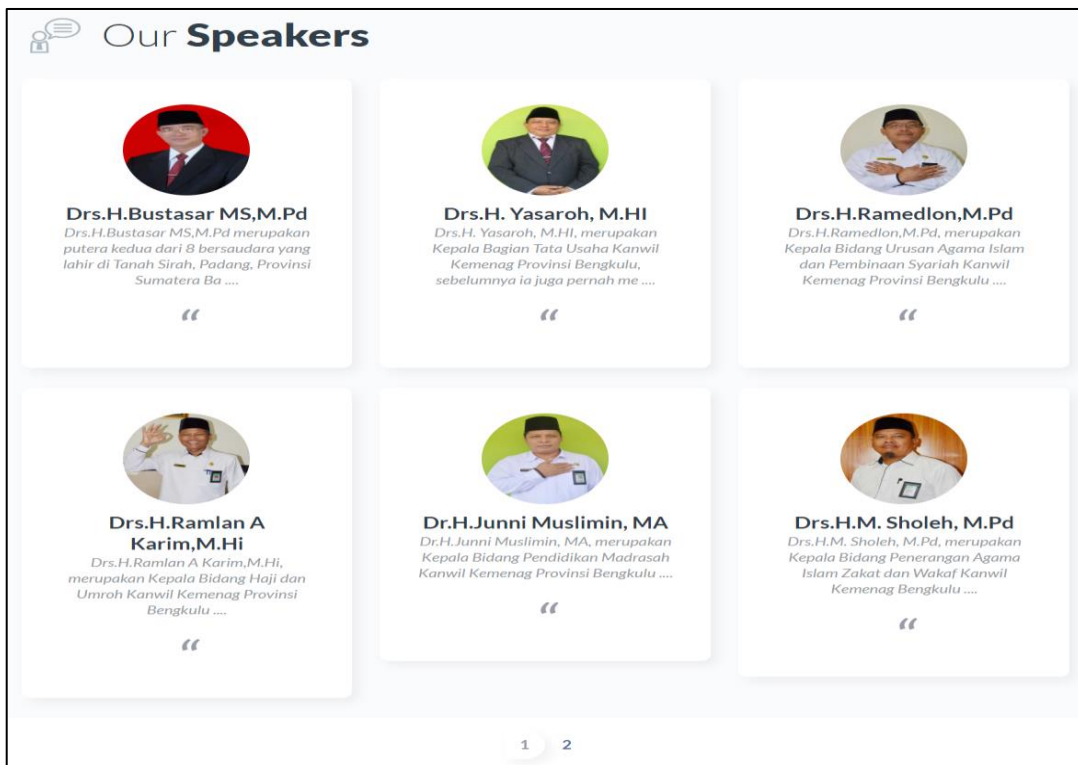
Our **Speakers**

Drs.H.Bustasar MS,M.Pd
Drs.H.Bustasar MS,M.Pd merupakan putera kedua dari 8 bersaudara yang lahir di Tanah Sirah, Padang, Provinsi Sumatera Ba ....

“

Drs.H. Yasaroh, M.HI
Drs.H. Yasaroh, M.HI, merupakan Kepala Bagian Tata Usaha Kanwil Kemenag Provinsi Bengkulu, sebelumnya ia juga pernah me ....

“

Drs.H.Ramedlon,M.Pd
Drs.H.Ramedlon,M.Pd, merupakan Kepala Bidang Urusan Agama Islam dan Pembinaan Syariah Kanwil Kemenag Provinsi Bengkulu ....

“

Drs.H.Ramlan A Karim,M.Hi
Drs.H.Ramlan A Karim,M.Hi, merupakan Kepala Bidang Haji dan Umroh Kanwil Kemenag Provinsi Bengkulu ....

“

Dr.H.Junni Muslimin, MA
Dr.H.Junni Muslimin, MA, merupakan Kepala Bidang Pendidikan Madrasah Kanwil Kemenag Provinsi Bengkulu ....

“

Drs.H.M. Sholeh, M.Pd
Drs.H.M. Sholeh, M.Pd, merupakan Kepala Bidang Penerangan Agama Islam Zakat dan Wakaf Kanwil Kemenag Bengkulu ....

“

1 2